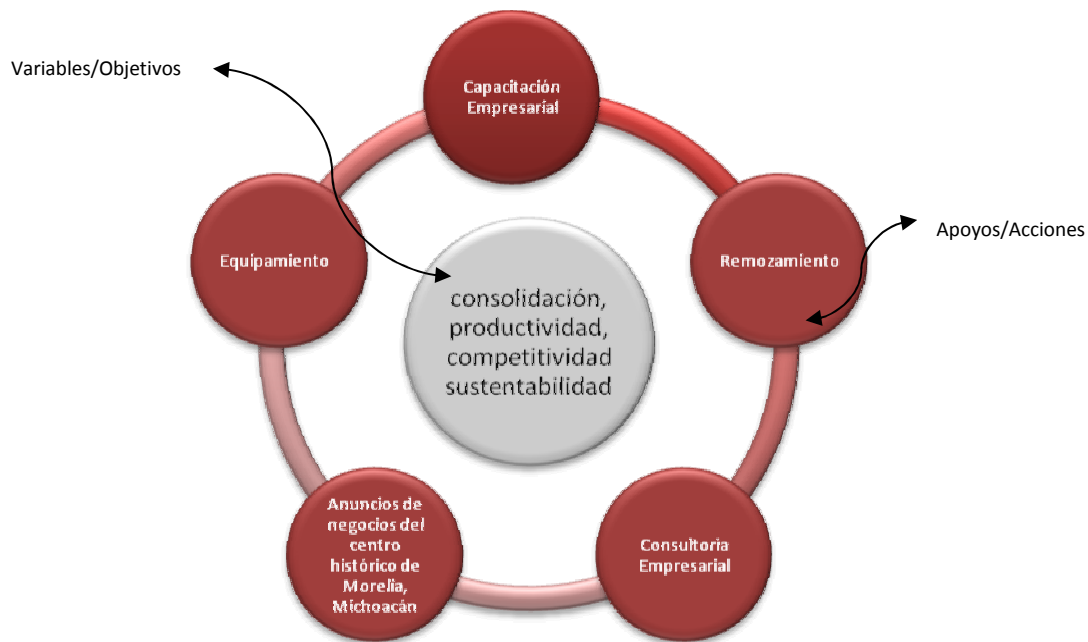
Variables/Objetivos

Capacitación Empresarial

Apoyos/Acciones

Equipamiento

Remozamiento

consolidación, productividad, competitividad sustentabilidad

Anuncios de negocios del centro histórico de Morelia, Michoacán

Consultoria Empresarial